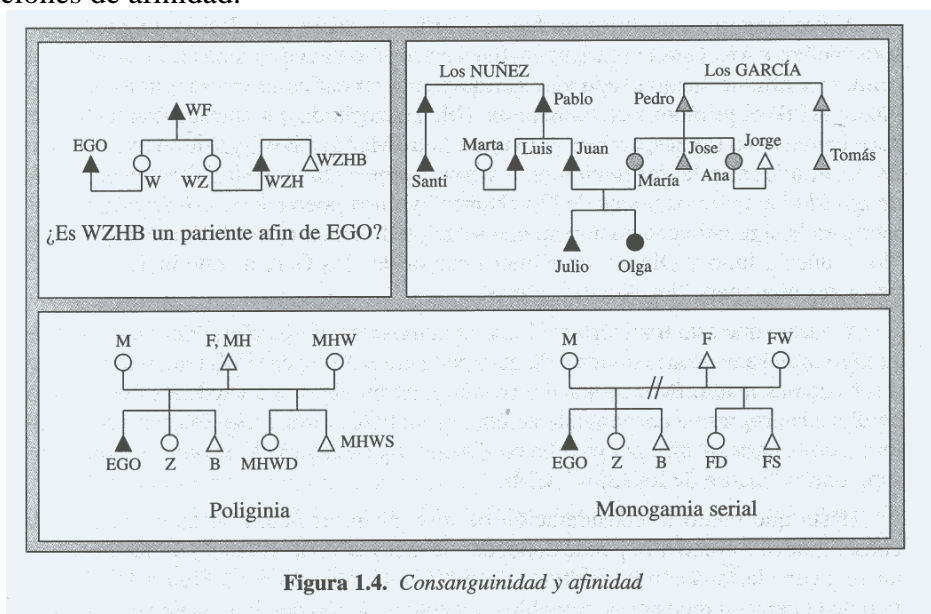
ciones de afinidad.

WF
EGO
W
WZ
WZH
WZHB

¿Es WZHB un pariente afin de EGO?

Los NUÑEZ
Pablo
Santi
Marta
Luis
Juan
Los GARCÍA
Pedro
Jose
Jorge
María
Ana
Tomás
Julio
Olga

M
F, MH
MHW
EGO
Z
B
MHWD
MHWS
Poliginia

M
F
FW
EGO
Z
B
FD
FS
Monogamia serial

Figura 1.4. Consanguinidad y afinidad